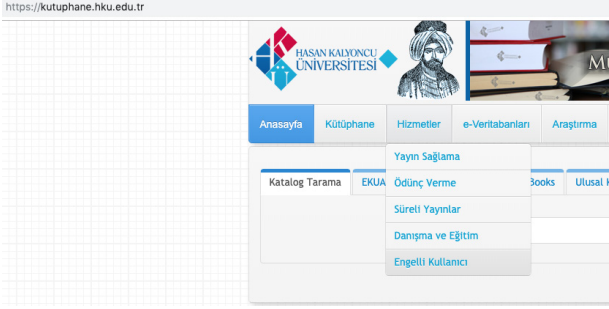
https://kutuphane.hku.edu.tr

HASAN KALYONCU ÜNİVERSİTESİ

MÜ

Anasayfa
Kütüphane
Hizmetler
e-Veritabanları
Araştırma

Yayın Sağlama
Ödünç Verme
Süreli Yayınlar
Danışma ve Eğitim
Engelli Kullanıcı

Katalog Tarama
EKUA
Books
Ulusal K